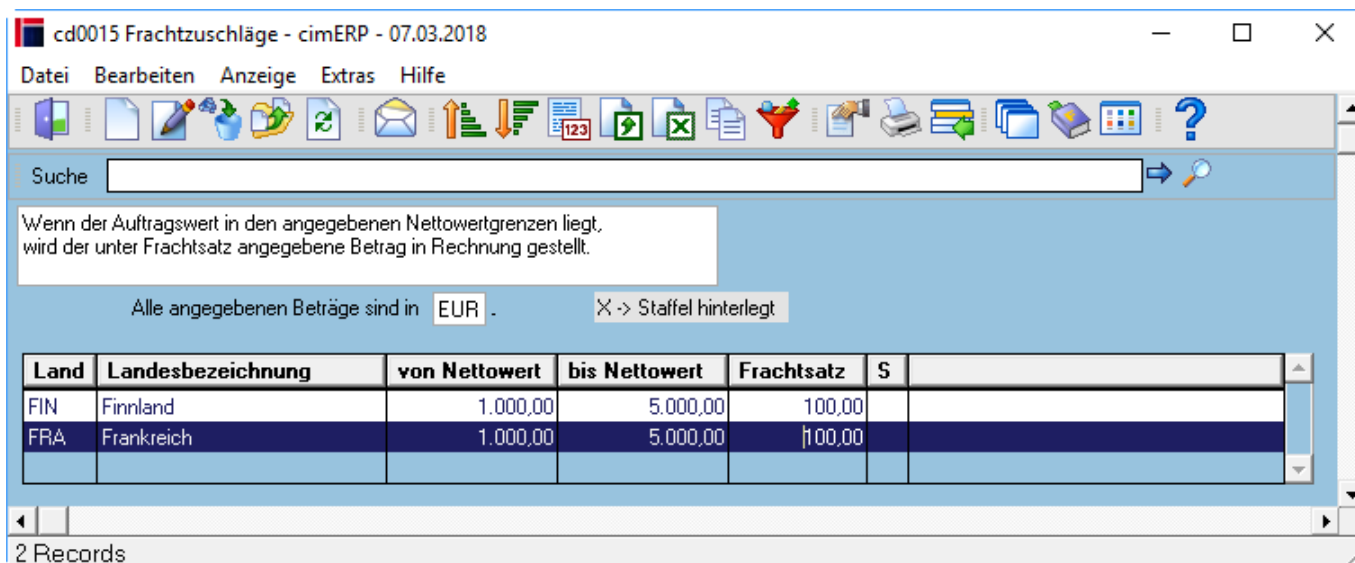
cd0015 Frachtzuschläge - cimERP - 07.03.2018

Datei Bearbeiten Anzeige Extras Hilfe

Suche

Wenn der Auftragswert in den angegebenen Nettowertgrenzen liegt, wird der unter Frachtsatz angegebene Betrag in Rechnung gestellt.

Alle angegebenen Beträge sind in EUR .

X -> Staffel hinterlegt

| Land | Landesbezeichnung | von Nettowert | bis Nettowert | Frachtsatz | S | |
|---|---|---|---|---|---|---|
| FIN | Finnland | 1.000,00 | 5.000,00 | 100,00 | | |
| FRA | Frankreich | 1.000,00 | 5.000,00 | 100,00 | | |
| | | | | | | |

2 Records